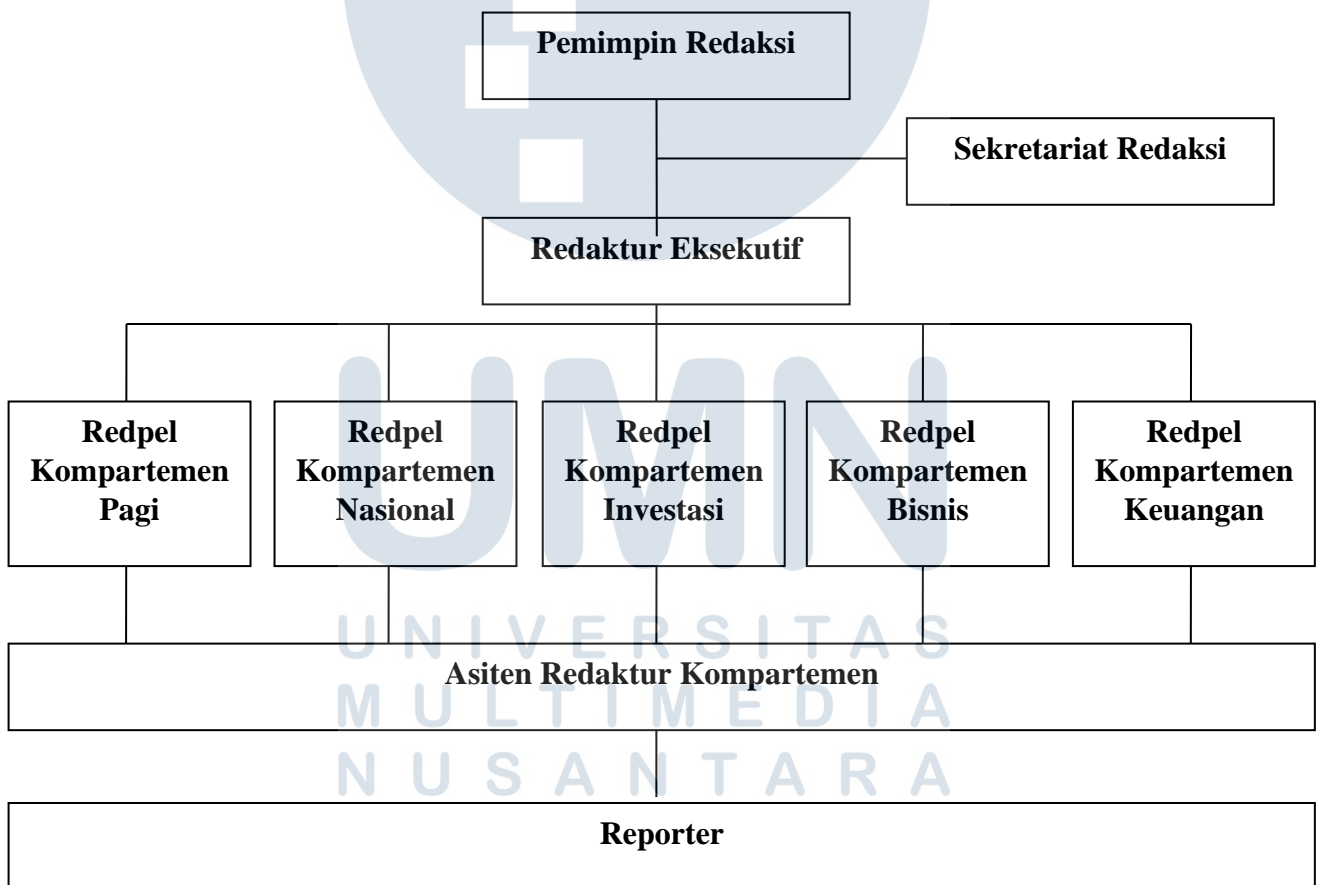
Pemimpin Redaksi

Sekretariat Redaksi

Redaktur Eksekutif

Redpel Kompartemen Pagi

Redpel Kompartemen Nasional

Redpel Kompartemen Investasi

Redpel Kompartemen Bisnis

Redpel Kompartemen Keuangan

Asiten Redaktur Kompartemen

Reporter

UNIVERSITAS
MULTIMEDIA
NUSANTARA